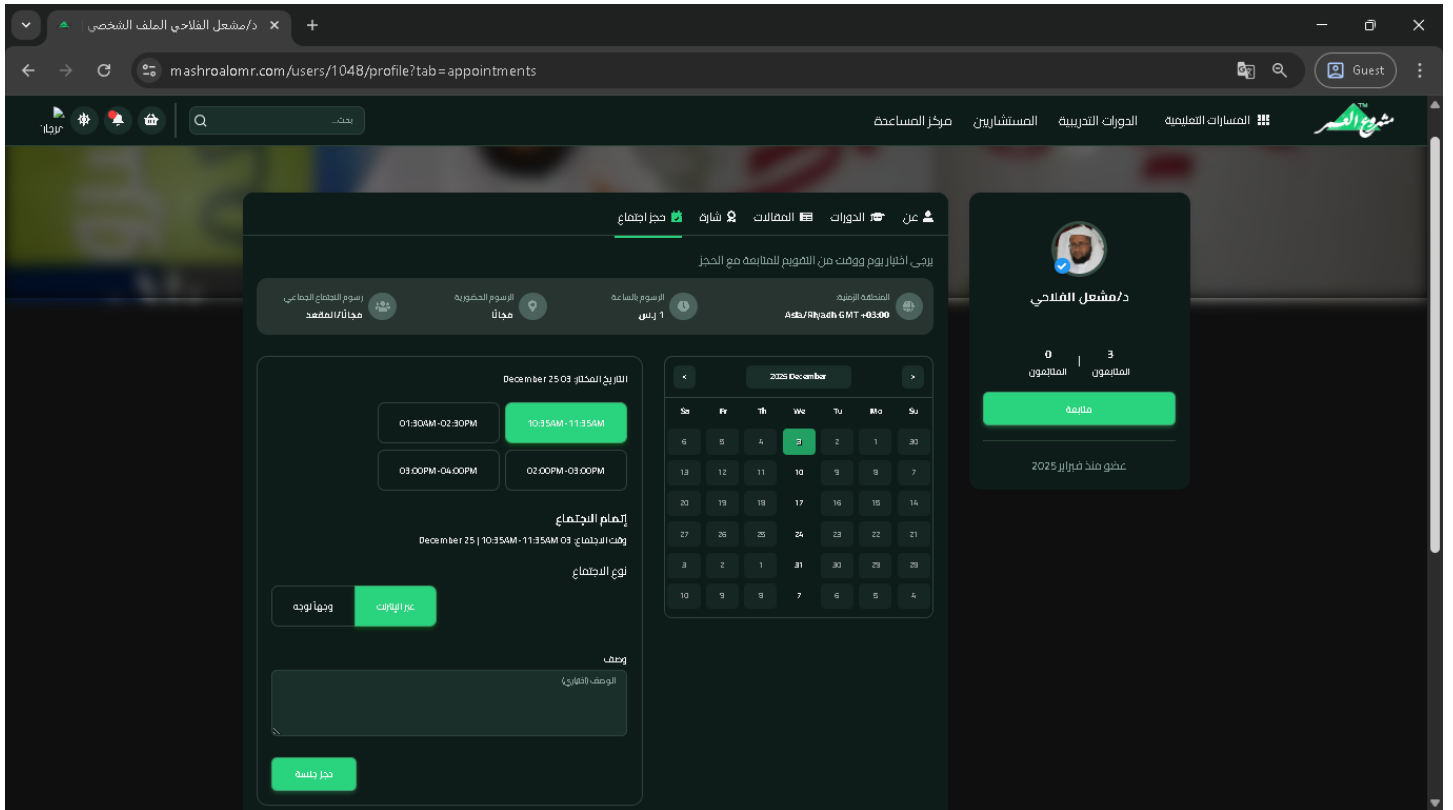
د/مشعل الفلاحي الملف الشخصي
mashroalomr.com/users/1048/profile?tab=appointments
Guest

مشروع العمر
المسارات التعليمية
الدورات التدريبية
المستشارين
مركز المساعدة
بحث...
زرجان

عن
الدورات
المقالات
شارة
حجز اجتماع

يرجى اختيار يوم ووقت من التقويم للمتابعة مع الحجز

المنطقة الزمنية: Asia/Riyadh GMT +03:00
الرسوم بالساعة 1 ر.س
الرسوم الحضورية مجاناً
رسوم الاجتماع الجماعي مجاناً/المقعد

| Su | Mo | Tu | We | Th | Fr | Sa |
|---|---|---|---|---|---|---|
| 30 | 1 | 2 | 3 | 4 | 5 | 6 |
| 7 | 8 | 9 | 10 | 11 | 12 | 13 |
| 14 | 15 | 16 | 17 | 18 | 19 | 20 |
| 21 | 22 | 23 | 24 | 25 | 26 | 27 |
| 28 | 29 | 30 | 31 | 1 | 2 | 3 |
| 4 | 5 | 6 | 7 | 8 | 9 | 10 |

2025 December

التاريخ المختار: December 25 03
10:35AM-11:35AM
01:30AM-02:30PM
02:00PM-03:00PM
03:00PM-04:00PM

إتمام الاجتماع
وقت الاجتماع: December 25 | 10:35AM-11:35AM 03
نوع الاجتماع
عبر الإنترنت
وجهاً لوجه
وصف
الوصف (اختياري)
حجز جلسة

د/مشعل الفلاحي
3 المتابعون
0 المتابَعون
متابعة
عضو منذ فبراير 2025